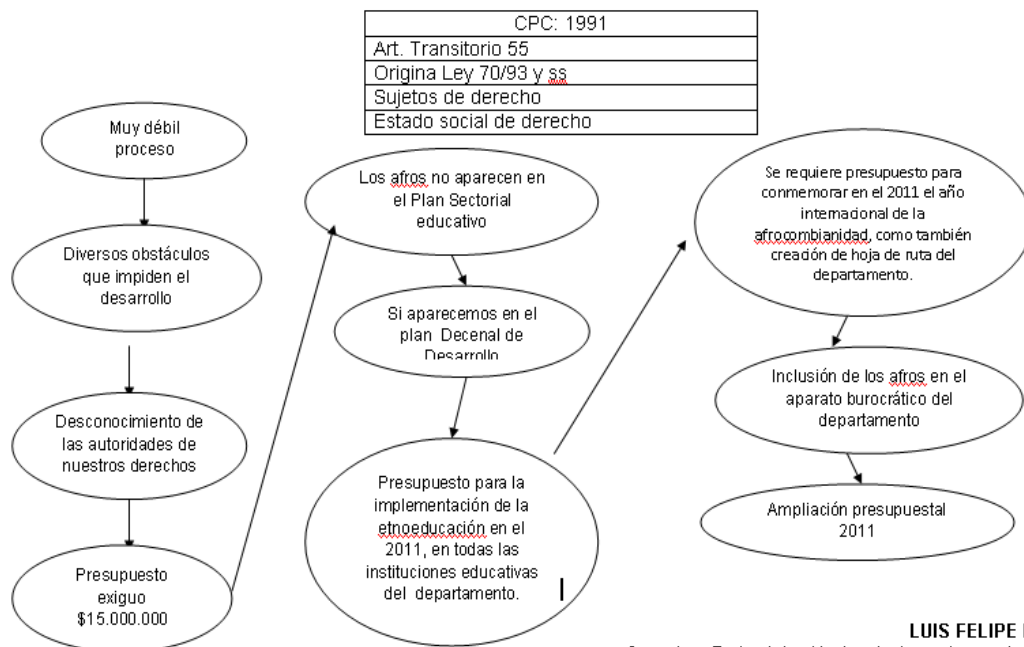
| CPC: 1991 |
|---|
| Art. Transitorio 55 |
| Origina Ley 70/93 y ss |
| Sujetos de derecho |
| Estado social de derecho |

Muy débil proceso

Diversos obstáculos que impiden el desarrollo

Desconocimiento de las autoridades de nuestros derechos

Presupuesto exiguo $15.000.000

Los afros no aparecen en el Plan Sectorial educativo

Si aparecemos en el plan Decenal de Desarrollo

Presupuesto para la implementación de la etnoeducación en el 2011, en todas las instituciones educativas del departamento.

Se requiere presupuesto para conmemorar en el 2011 el año internacional de la afrocombianidad, como también creación de hoja de ruta del departamento.

Inclusión de los afros en el aparato burocrático del departamento

Ampliación presupuestal 2011

LUIS FELIPE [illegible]

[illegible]